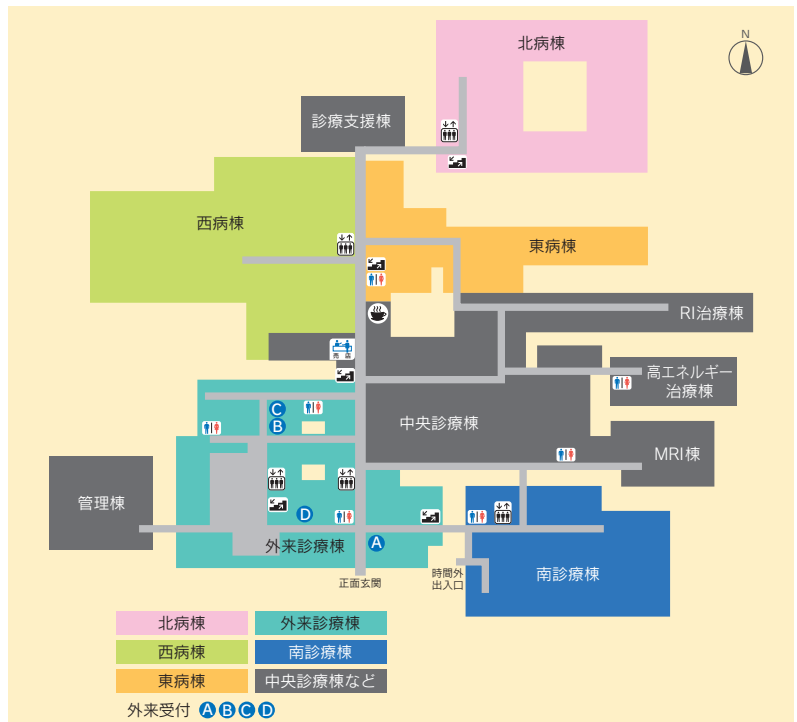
N

北病棟

診療支援棟

西病棟

東病棟

RI治療棟

売店

高エネルギー治療棟

C

B

中央診療棟

MRI棟

管理棟

D

外来診療棟

A

南診療棟

正面玄関

時間外出入口

北病棟

外来診療棟

西病棟

南診療棟

東病棟

中央診療棟など

外来受付 A B C D